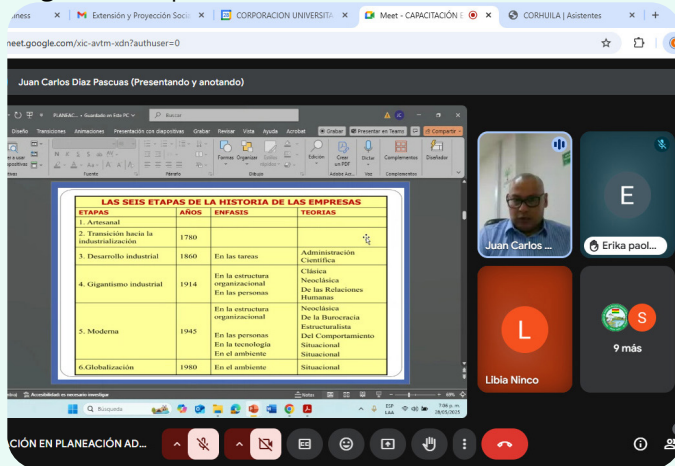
usiness | Extensión y Proyección Soci | CORPORACION UNIVERSITA | Meet - CAPACITACIÓN | CORHUILA | Asistentes

meet.google.com/xic-avtm-xdn?authuser=0

Juan Carlos Díaz Pascuas (Presentando y anotando)

PLANEAC... • Guardado en Este PC | Buscar

Diseño Transiciones Animaciones Presentación con diapositivas Grabar Revisar Vista Ayuda Acrobat | Grabar | Presentar en Teams | Compartir

Formas Organizar Estilos rápidos | Edición | Crear un PDF | Dictar | Complementos | Diseñador

LAS SEIS ETAPAS DE LA HISTORIA DE LAS EMPRESAS

| ETAPAS | AÑOS | ENFASIS | TEORIAS |
|---|---|---|---|
| 1. Artesanal | | | |
| 2. Transición hacia la industrialización | 1780 | | |
| 3. Desarrollo industrial | 1860 | En las tareas | Administración Científica |
| 4. Gigantismo industrial | 1914 | En la estructura organizacional En las personas | Clásica Neoclásica De las Relaciones Humanas |
| 5. Moderna | 1945 | En la estructura organizacional En las personas En la tecnología En el ambiente | Neoclásica De la Burocracia Estructuralista Del Comportamiento Situacional Situacional |
| 6.Globalización | 1980 | En el ambiente | Situacional |

Accesibilidad: es necesario investigar | Notas

Búsqueda

7:06 p. m. 28/05/2025

Juan Carlos ...

E

Erika paol...

L

Libia Ninco

S

9 más

ACIÓN EN PLANEACIÓN AD...